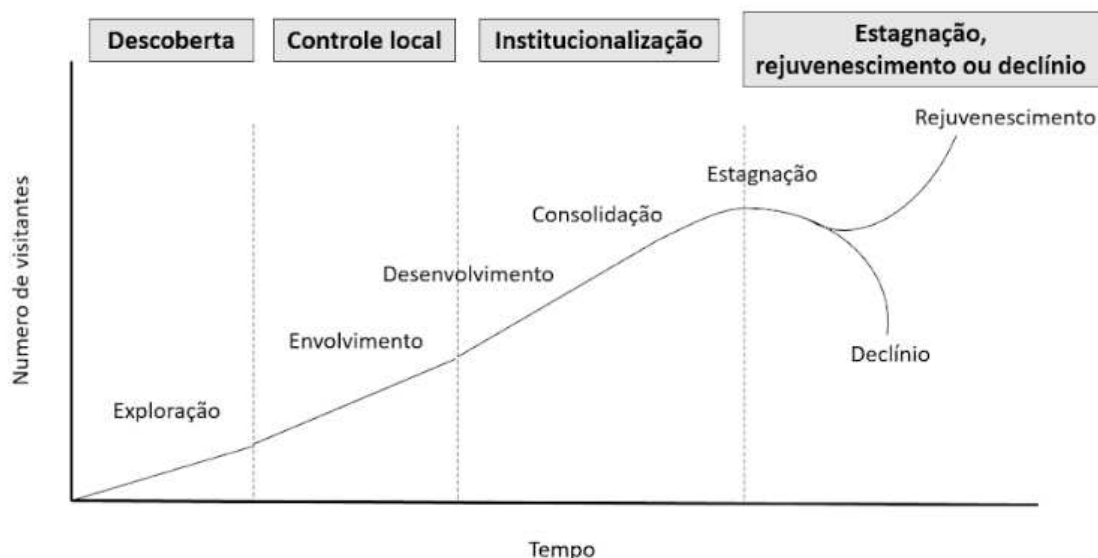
Descoberta

Controle local

Institucionalização

Estagnação, rejuvenescimento ou declínio

Rejuvenescimento

Estagnação

Consolidação

Desenvolvimento

Envolvimento

Declínio

Exploração

Numero de visitantes

Tempo